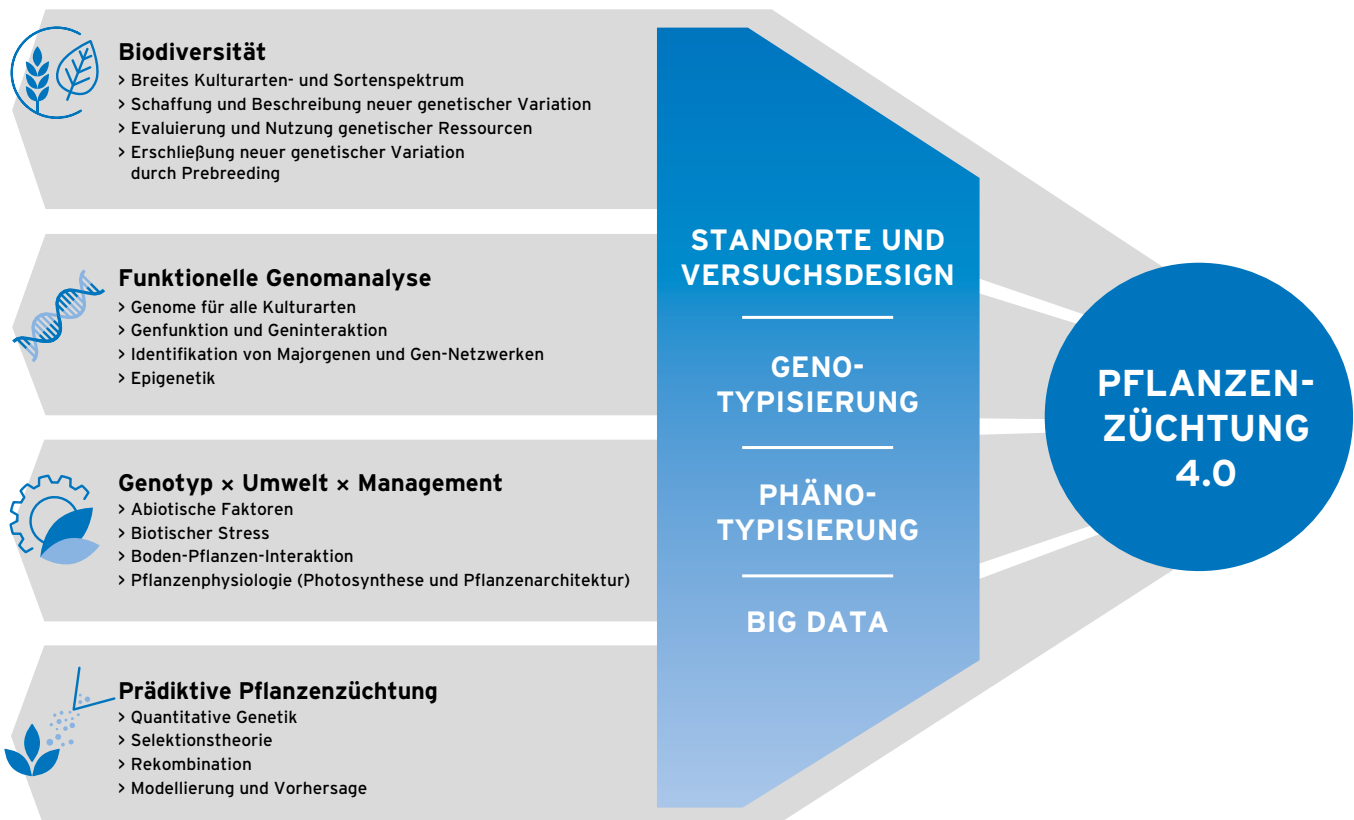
Biodiversität
> Breites Kulturarten- und Sortenspektrum
> Schaffung und Beschreibung neuer genetischer Variation
> Evaluierung und Nutzung genetischer Ressourcen
> Erschließung neuer genetischer Variation durch Prebreeding

Funktionelle Genomanalyse
> Genome für alle Kulturarten
> Genfunktion und Geninteraktion
> Identifikation von Majorgenen und Gen-Netzwerken
> Epigenetik

Genotyp × Umwelt × Management
> Abiotische Faktoren
> Biotischer Stress
> Boden-Pflanzen-Interaktion
> Pflanzenphysiologie (Photosynthese und Pflanzenarchitektur)

Prädiktive Pflanzenzüchtung
> Quantitative Genetik
> Selektionstheorie
> Rekombination
> Modellierung und Vorhersage

STANDORTE UND VERSUCHSDESIGN

GENO-TYPISIERUNG

PHÄNO-TYPISIERUNG

BIG DATA

PFLANZEN-ZÜCHTUNG 4.0